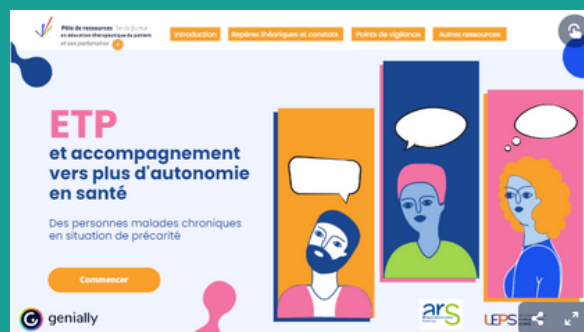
Pôle de ressources Île-de-France en éducation thérapeutique du patient et ses partenaires +

Introduction
Repères théoriques et constats
Points de vigilance
Autres ressources

ETP
et accompagnement vers plus d'autonomie en santé

Des personnes malades chroniques en situation de précarité

Commencer

genially

ars

LEPS